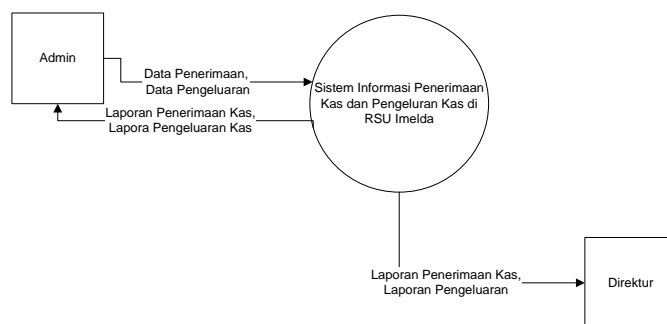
Admin

Data Penerimaan,
Data Pengeluaran

Laporan Penerimaan Kas,
Lapora Pengeluaran Kas

Sistem Informasi Penerimaan Kas dan Pengeluran Kas di RSU Imelda

Laporan Penerimaan Kas,
Laporan Pengeluaran

Direktur